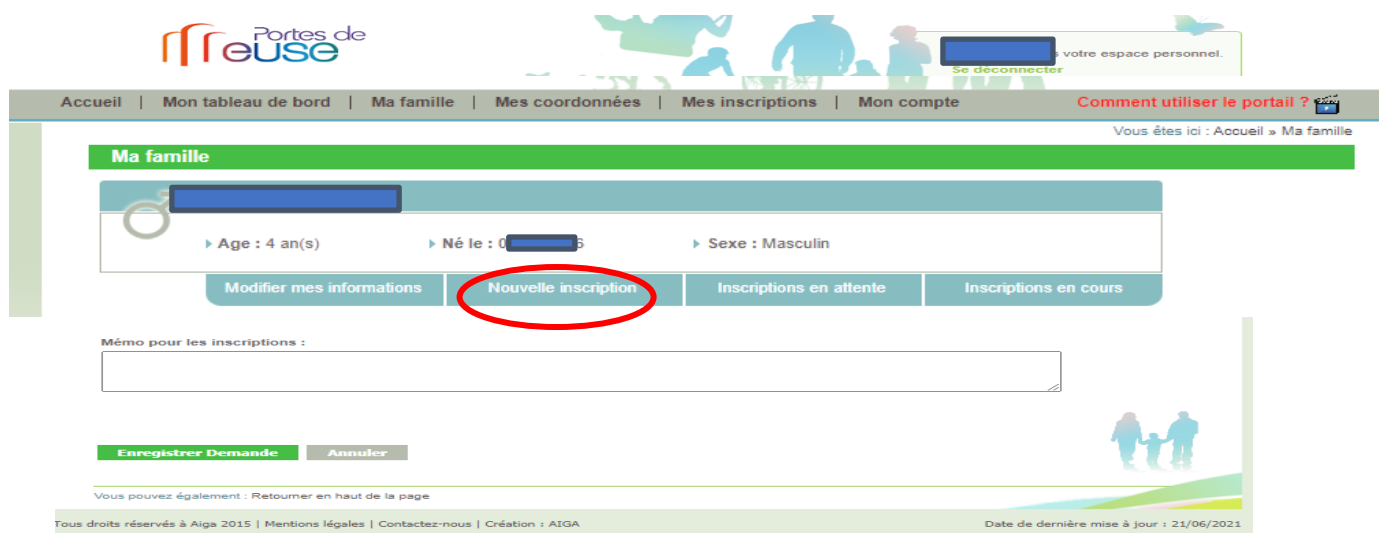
Portes de euse

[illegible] votre espace personnel.
Se déconnecter

Accueil | Mon tableau de bord | Ma famille | Mes coordonnées | Mes inscriptions | Mon compte
Comment utiliser le portail ?

Vous êtes ici : Accueil » Ma famille

Ma famille

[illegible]

Age : 4 an(s)
Né le : 0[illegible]6
Sexe : Masculin

Modifier mes informations
Nouvelle inscription
Inscriptions en attente
Inscriptions en cours

Mémo pour les inscriptions :

Enregistrer Demande
Annuler

Vous pouvez également : Retourner en haut de la page

Tous droits réservés à Aiga 2015 | Mentions légales | Contactez-nous | Création : AIGA
Date de dernière mise à jour : 21/06/2021